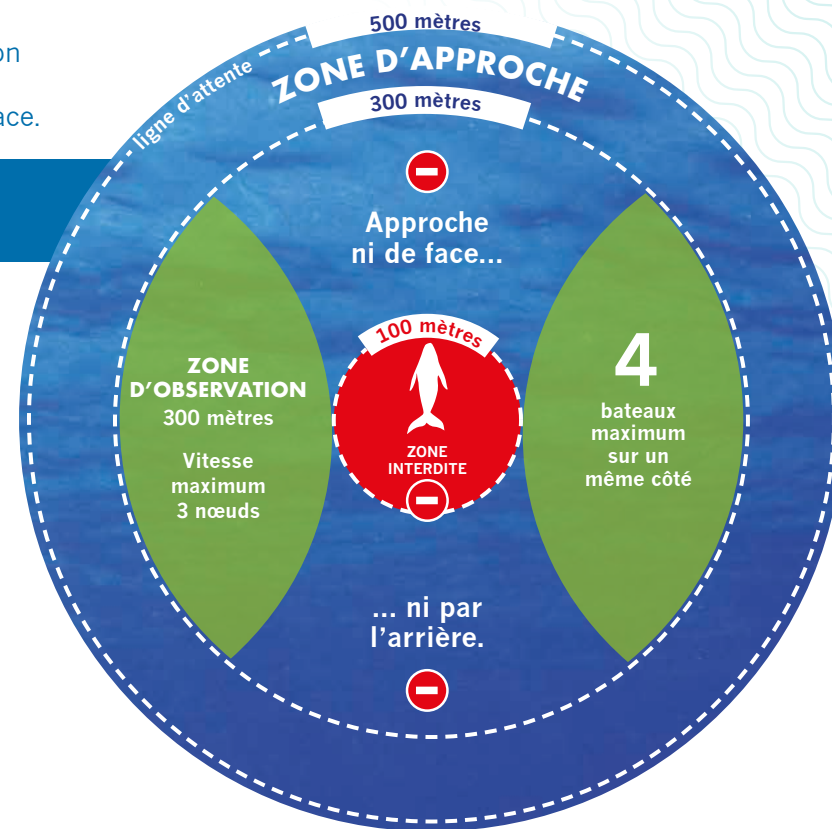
on

ace.

500 mètres

ligne d'attente

ZONE D'APPROCHE

300 mètres

Approche ni de face...

100 mètres

ZONE D'OBSERVATION
300 mètres

Vitesse maximum 3 nœuds

ZONE INTERDITE

4
bateaux maximum sur un même côté

... ni par l'arrière.